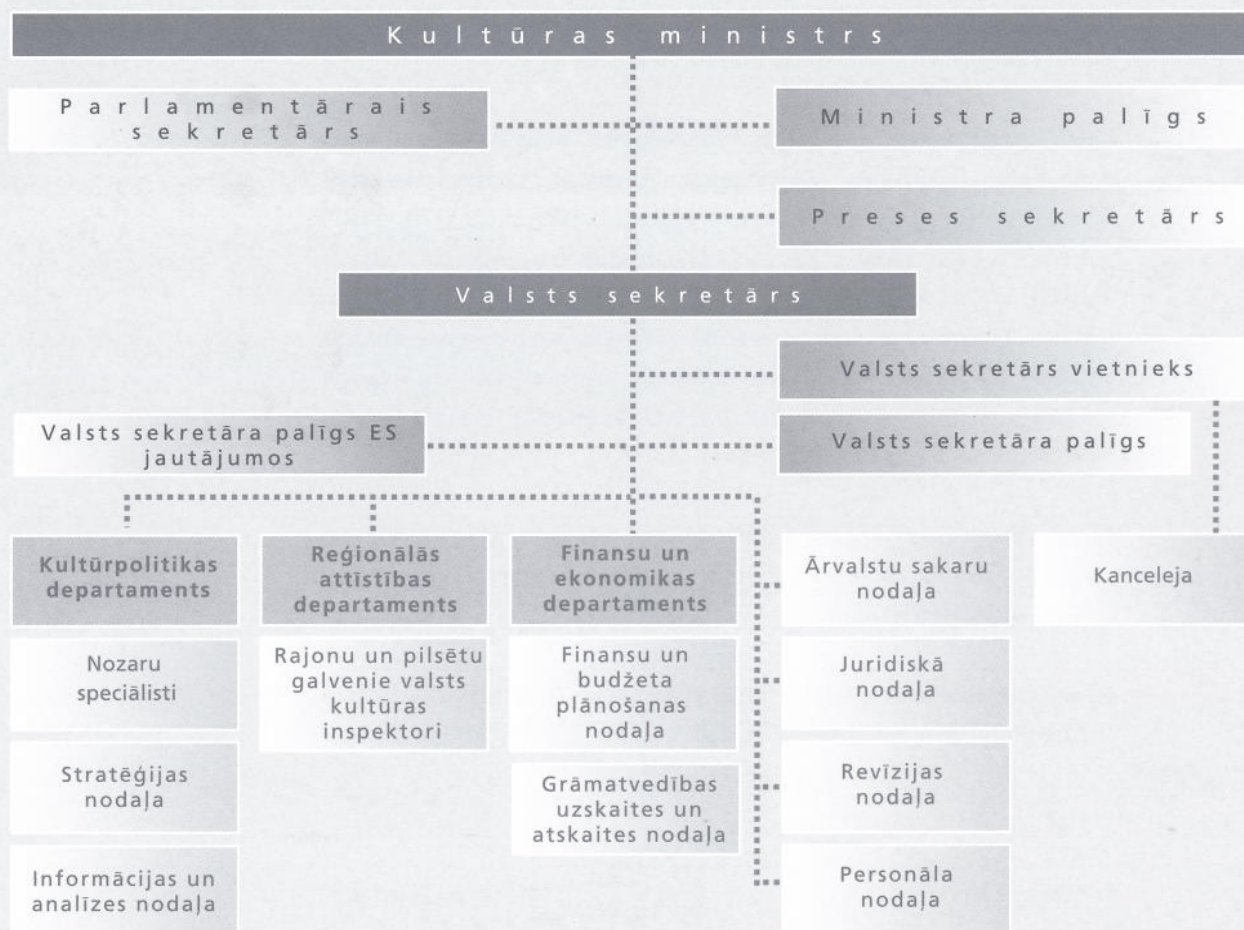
Kultūras ministrs

Parlamentārais sekretārs

Ministra palīgs

Preses sekretārs

Valsts sekretārs

Valsts sekretārs vietnieks

Valsts sekretāra palīgs ES jautājumos

Valsts sekretāra palīgs

Kultūrpolitikas departaments

Nozaru speciālisti

Stratēģijas nodaļa

Informācijas un analīzes nodaļa

Reģionālās attīstības departaments

Rajonu un pilsētu galvenie valsts kultūras inspektori

Finansu un ekonomikas departaments

Finansu un budžeta plānošanas nodaļa

Grāmatvedības uzskaites un atskaites nodaļa

Ārvalstu sakaru nodaļa

Juridiskā nodaļa

Revīzijas nodaļa

Personāla nodaļa

Kanceleja